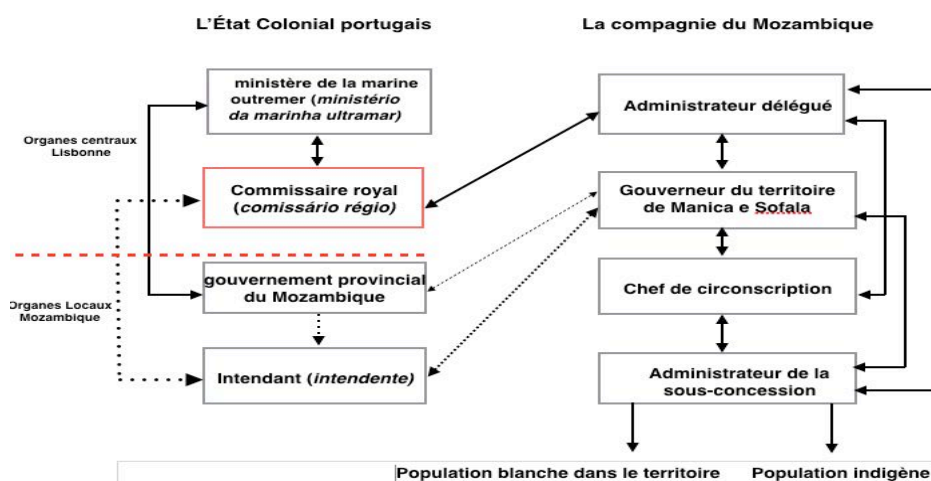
L'État Colonial portugais

La compagnie du Mozambique

Organes centraux Lisbonne

ministère de la marine outremer (*ministério da marinha ultramar*)

Commissaire royal (*comissário régio*)

Organes Locaux Mozambique

gouvernement provincial du Mozambique

Intendant (*intendente*)

Administrateur délégué

Gouverneur du territoire de Manica e Sofala

Chef de circonscription

Administrateur de la sous-concession

Population blanche dans le territoire

Population indigène